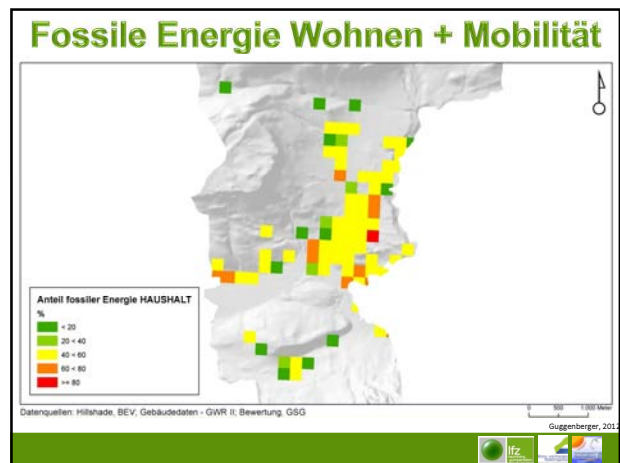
Fossile Energie Wohnen + Mobilität

Anteil fossiler Energie HAUSHALT
%
< 20
20 < 40
40 < 60
60 < 80
>= 80

Datenquellen: Hillshade, BEV; Gebäudedaten - GWR II; Bewertung, GSG

0 500 1.000 Meter

Guggenberger, 2012

lfz